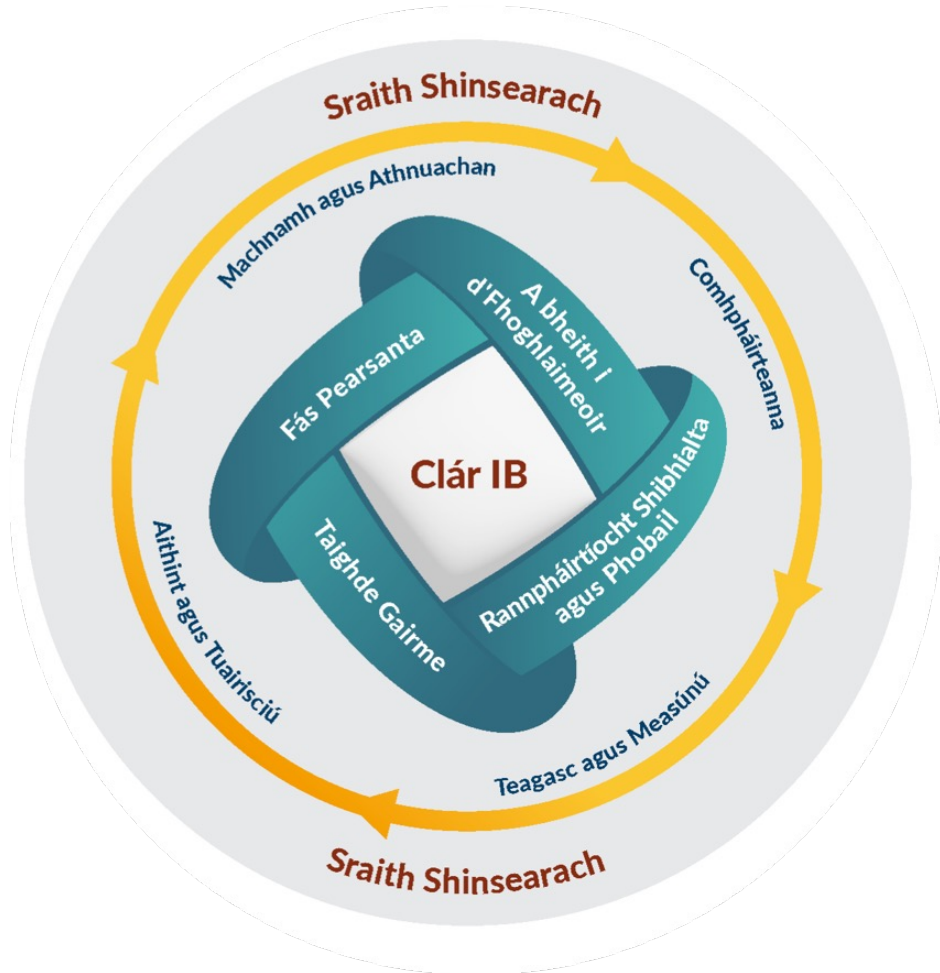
Sraith Shinsearach

Machnamh agus Athnuachan

Comhpháirteanna

A bheith i d'Fhoghlaimeoir

Fás Pearsanta

Clár IB

Rannpháirtíocht Shibhialta agus Phobail

Taighde Gairme

Aithint agus Tuairisciú

Teagasc agus Measúnú

Sraith Shinsearach